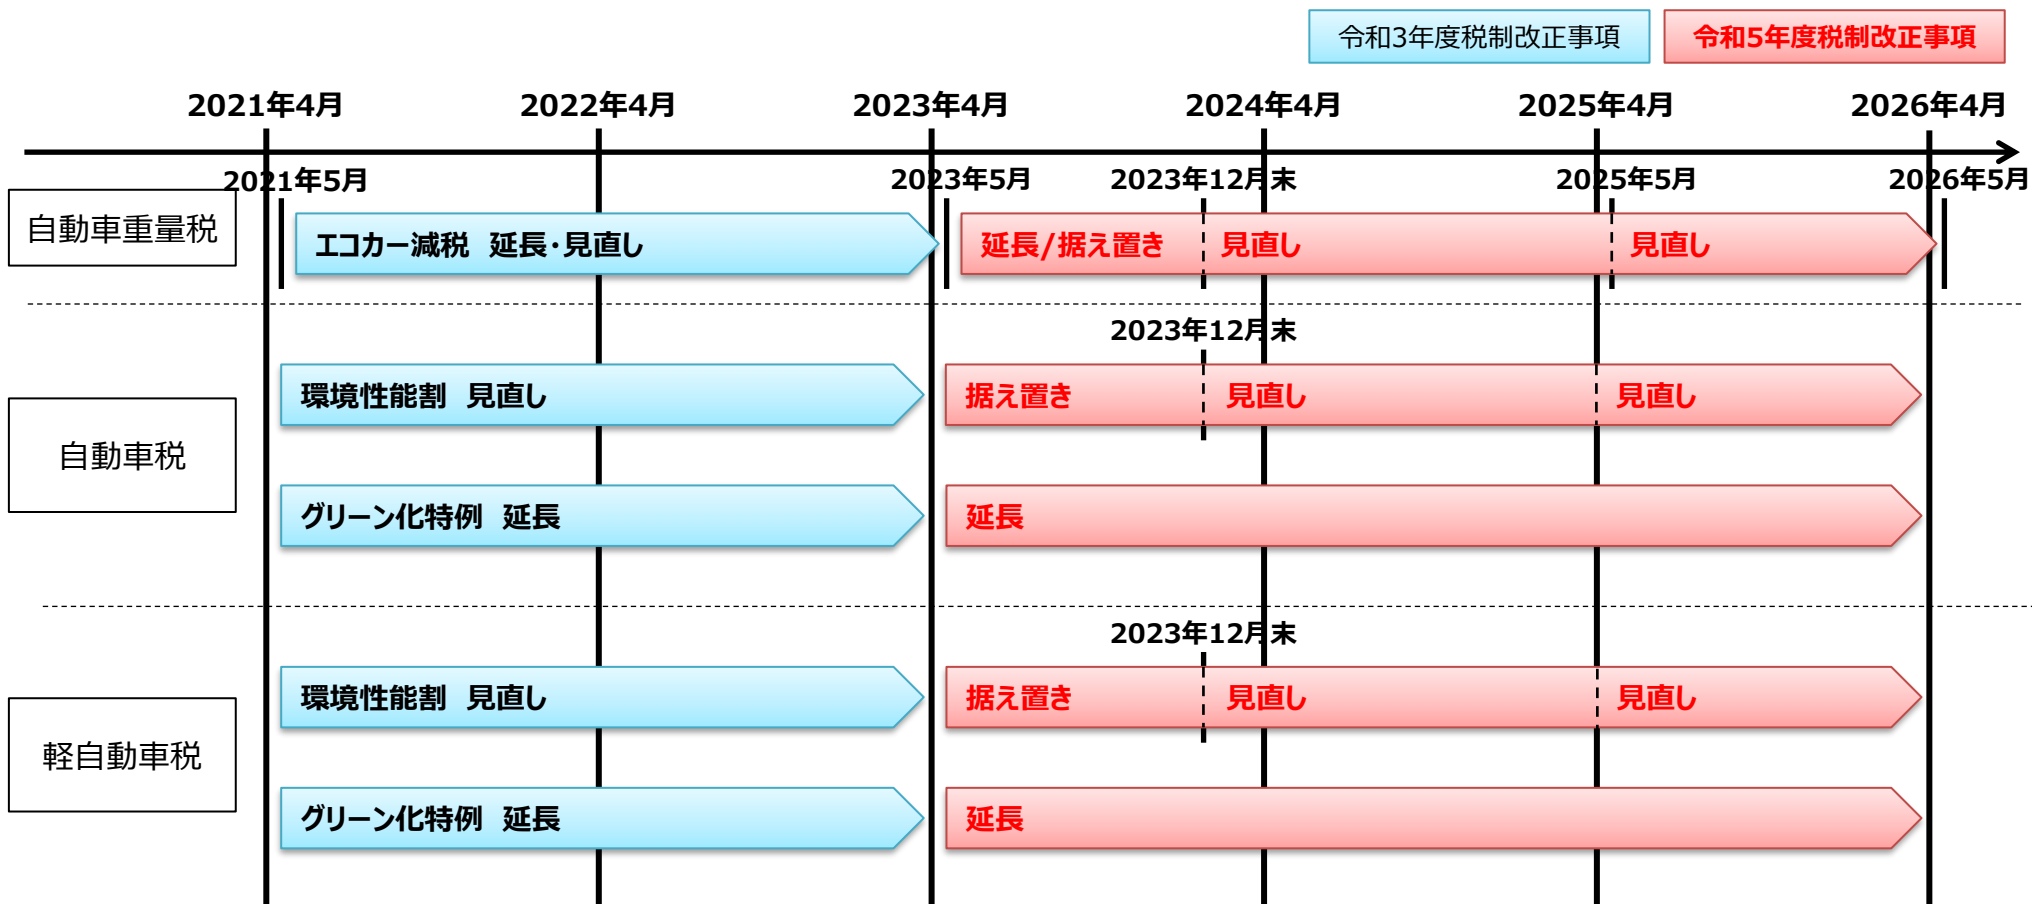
令和3年度税制改正事項

令和5年度税制改正事項

2021年4月

2022年4月

2023年4月

2024年4月

2025年4月

2026年4月

2021年5月

2023年5月

2023年12月末

2025年5月

2026年5月

自動車重量税

エコカー減税　延長・見直し

延長/据え置き

見直し

見直し

2023年12月末

自動車税

環境性能割　見直し

据え置き

見直し

見直し

グリーン化特例　延長

延長

2023年12月末

軽自動車税

環境性能割　見直し

据え置き

見直し

見直し

グリーン化特例　延長

延長